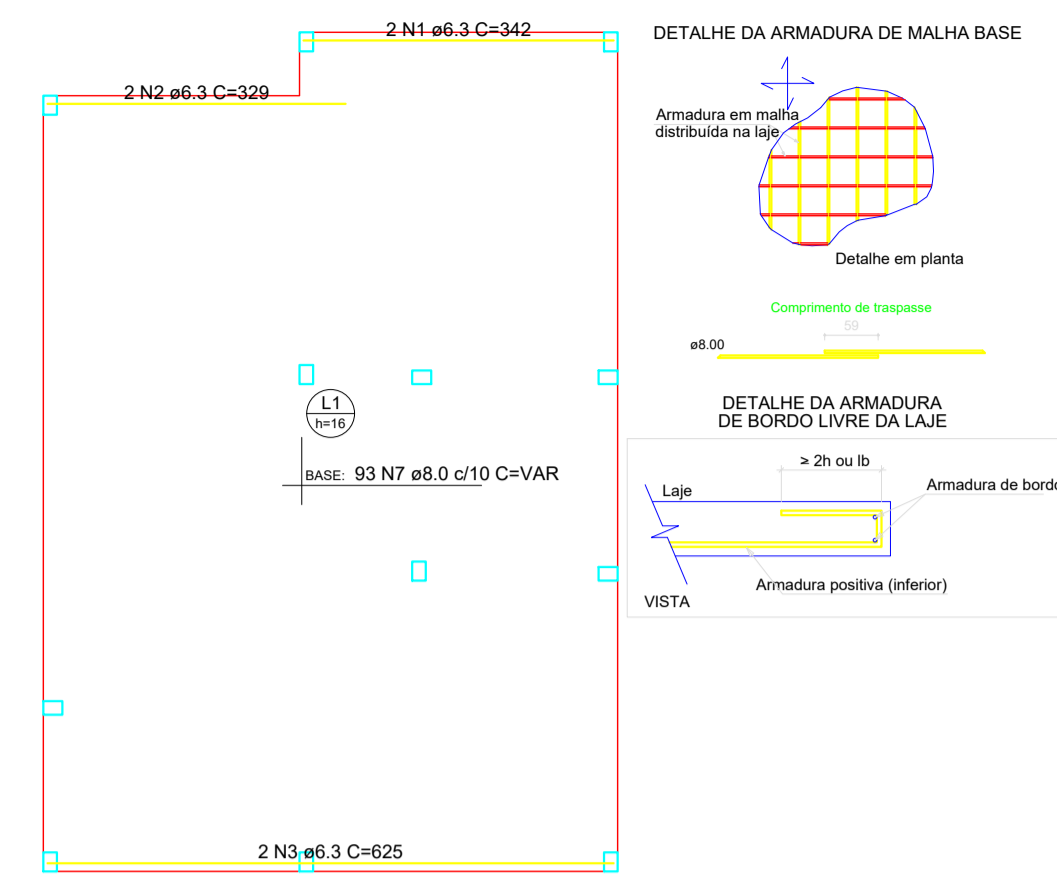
2 N1 ø6.3 C=342

2 N2 ø6.3 C=329

L1
h=16

BASE: 93 N7 ø8.0 c/10 C=VAR

2 N3 ø6.3 C=625

DETALHE DA ARMADURA DE MALHA BASE

Armadura em malha distribuída na laje

Detalhe em planta

Comprimento de traspasse

59

ø8.00

DETALHE DA ARMADURA DE BORDO LIVRE DA LAJE

≥ 2h ou lb

Laje

Armadura de bordo

Armadura positiva (inferior)

VISTA